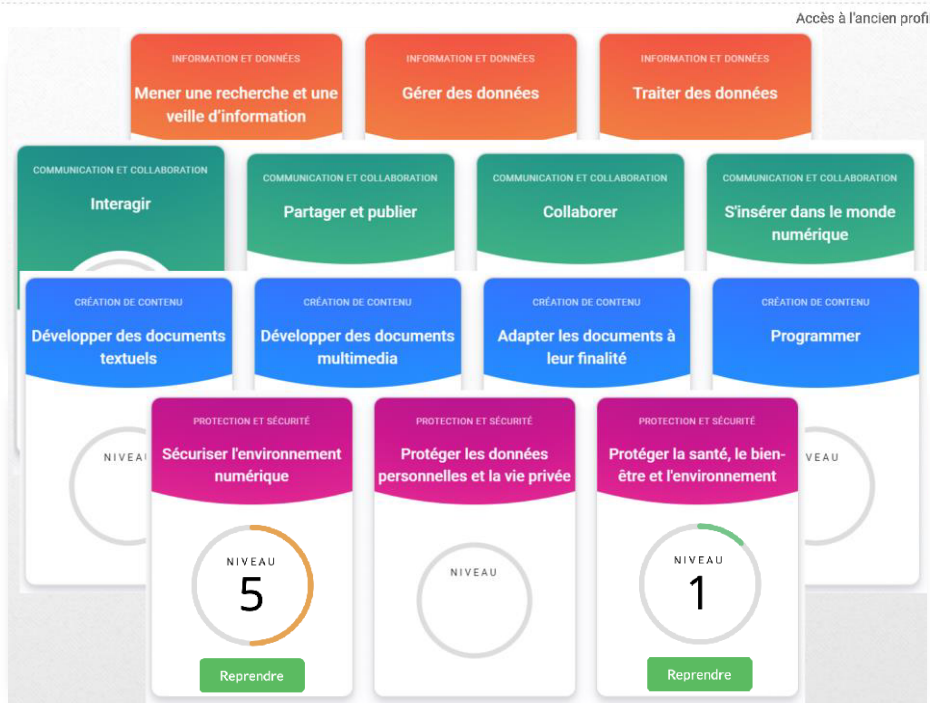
Accès à l'ancien profi

INFORMATION ET DONNÉES
Mener une recherche et une veille d'information

INFORMATION ET DONNÉES
Gérer des données

INFORMATION ET DONNÉES
Traiter des données

COMMUNICATION ET COLLABORATION
Interagir

COMMUNICATION ET COLLABORATION
Partager et publier

COMMUNICATION ET COLLABORATION
Collaborer

COMMUNICATION ET COLLABORATION
S'insérer dans le monde numérique

CRÉATION DE CONTENU
Développer des documents textuels

CRÉATION DE CONTENU
Développer des documents multimedia

CRÉATION DE CONTENU
Adapter les documents à leur finalité

CRÉATION DE CONTENU
Programmer

NIVEAU

PROTECTION ET SÉCURITÉ
Sécuriser l'environnement numérique
NIVEAU
5
Reprendre

PROTECTION ET SÉCURITÉ
Protéger les données personnelles et la vie privée
NIVEAU

PROTECTION ET SÉCURITÉ
Protéger la santé, le bien-être et l'environnement
NIVEAU
1
Reprendre

VEAU